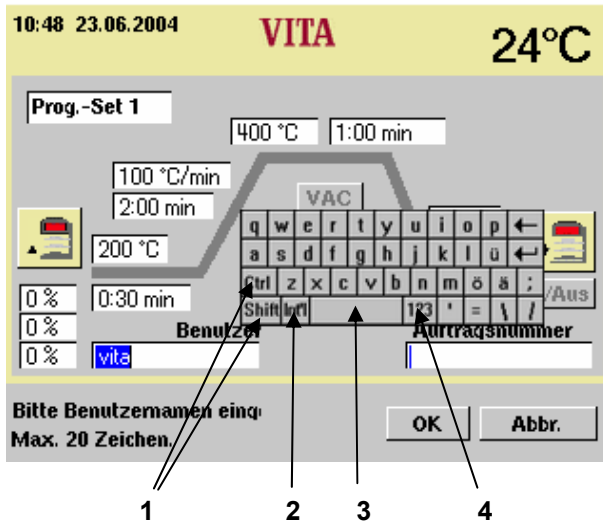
10:48 23.06.2004

VITA

24°C

Prog.-Set 1

400 °C

1:00 min

100 °C/min

2:00 min

VAC

200 °C

0 %

0:30 min

0 %

0 %

Benutzer

vita

q w e r t y u i o p ←

a s d f g h j k l ü ↵

Ctrl z x c v b n m ö ä ;

Shift Intl 123 ' = \ /

/Aus

Auftragsnummer

Bitte Benutzernamen eing

Max. 20 Zeichen.

OK

Abbr.

1 2 3 4